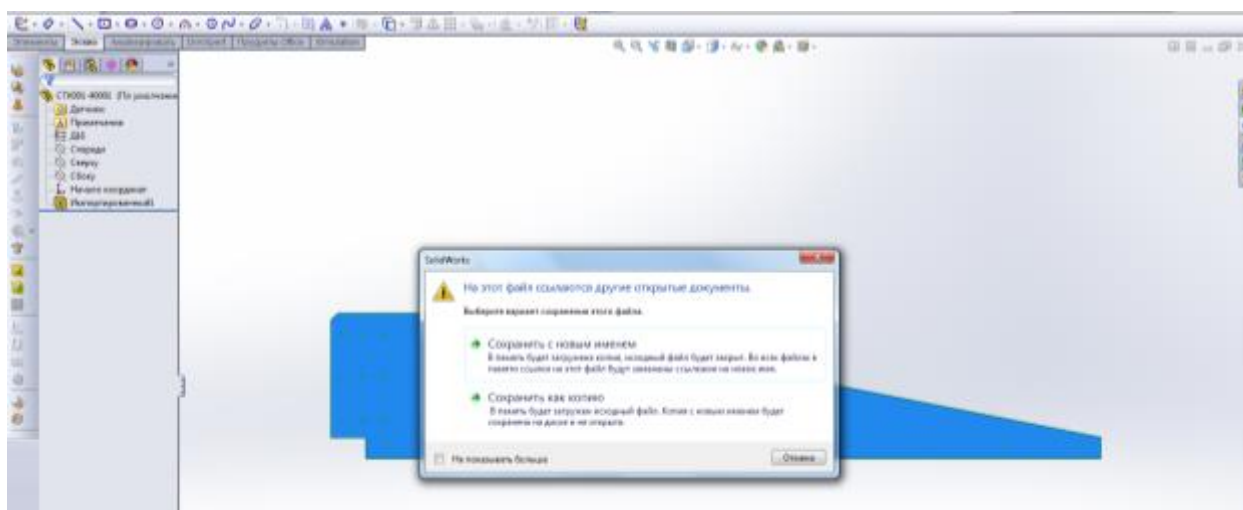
Элементы Эскиз Анализировать DimXpert Продукты Office Simulation

СТК00-4000 (По умолчанию

Датчики

Примечания

Д4

Спереди

Сверху

Сбоку

Исходная точка

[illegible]

SolidWorks

На этот файл ссылаются другие открытые документы.

Выберите вариант сохранения этого файла.

Сохранить с новым именем

В памяти будет загружена копия, исходный файл будет закрыт. Во всех файлах в памяти ссылки на этот файл будут заменены ссылками на новое имя.

Сохранить как копию

В памяти будет загружен исходный файл. Копия с новым именем будет сохранена на диске и не открыта.

Не показывать больше

Отмена